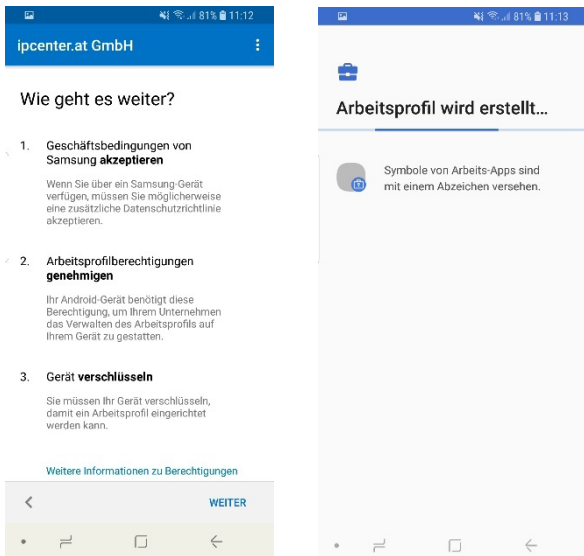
81% 11:12

ipcenter.at GmbH

Wie geht es weiter?

1. Geschäftsbedingungen von Samsung **akzeptieren**

Wenn Sie über ein Samsung-Gerät verfügen, müssen Sie möglicherweise eine zusätzliche Datenschutzrichtlinie akzeptieren.

2. Arbeitsprofilberechtigungen **genehmigen**

Ihr Android-Gerät benötigt diese Berechtigung, um Ihrem Unternehmen das Verwalten des Arbeitsprofils auf Ihrem Gerät zu gestatten.

3. Gerät **verschlüsseln**

Sie müssen Ihr Gerät verschlüsseln, damit ein Arbeitsprofil eingerichtet werden kann.

Weitere Informationen zu Berechtigungen

WEITER

81% 11:13

Arbeitsprofil wird erstellt...

Symbole von Arbeits-Apps sind mit einem Abzeichen versehen.